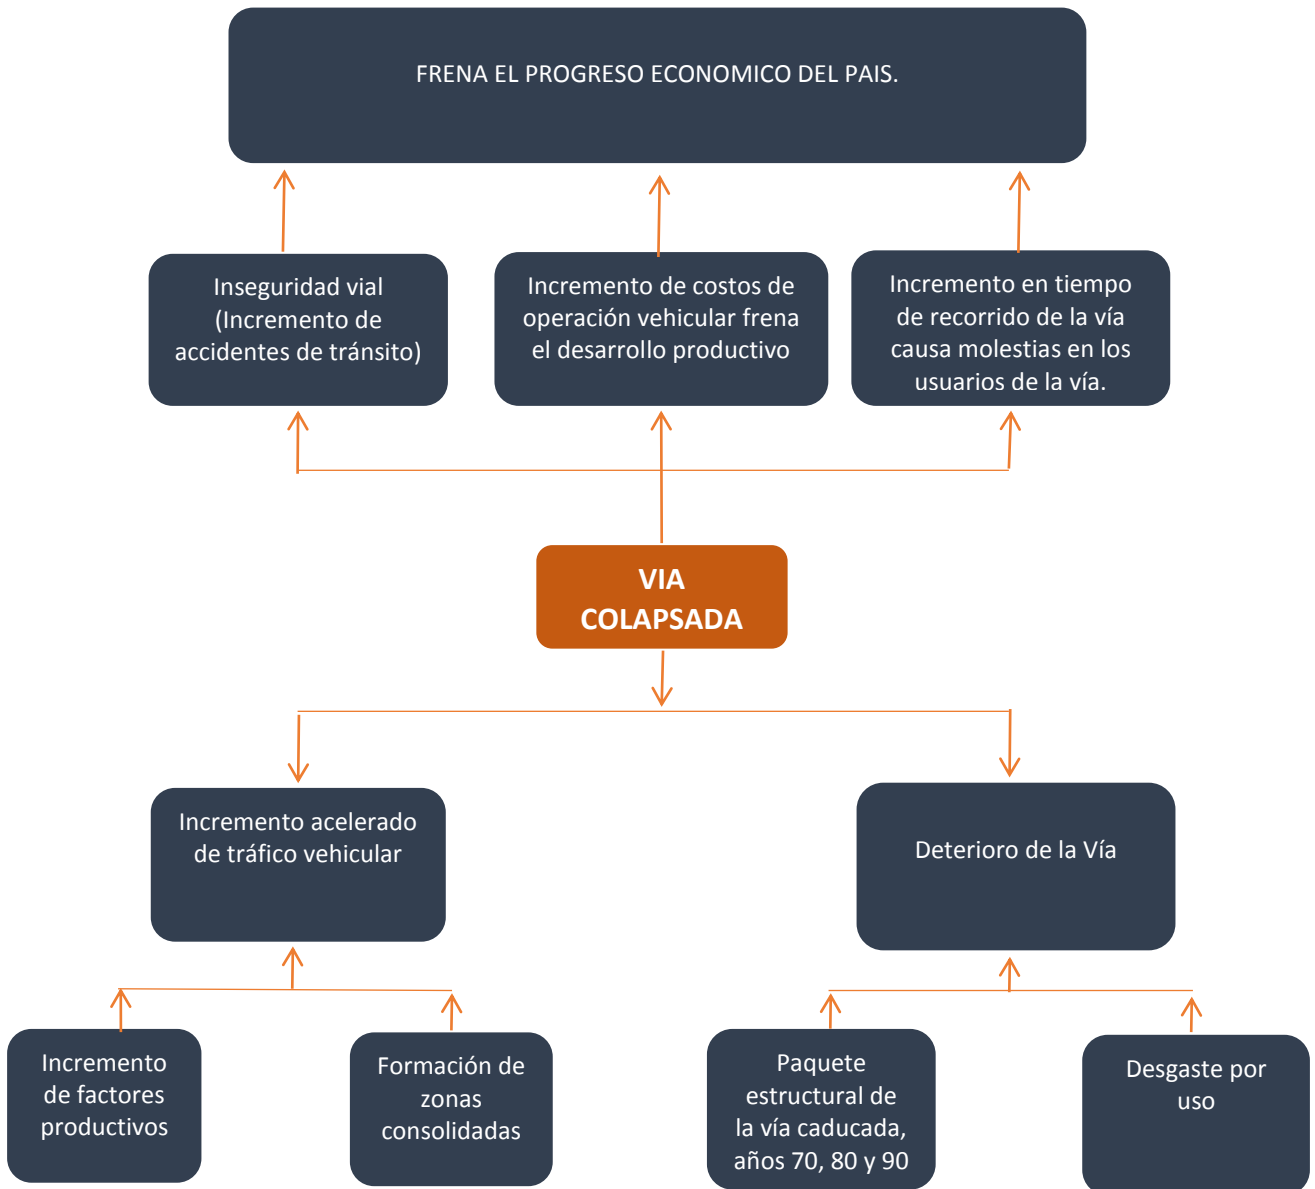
FRENA EL PROGRESO ECONOMICO DEL PAIS.

Inseguridad vial (Incremento de accidentes de tránsito)

Incremento de costos de operación vehicular frena el desarrollo productivo

Incremento en tiempo de recorrido de la vía causa molestias en los usuarios de la vía.

VIA COLAPSADA

Incremento acelerado de tráfico vehicular

Deterioro de la Vía

Incremento de factores productivos

Formación de zonas consolidadas

Paquete estructural de la vía caducada, años 70, 80 y 90

Desgaste por uso